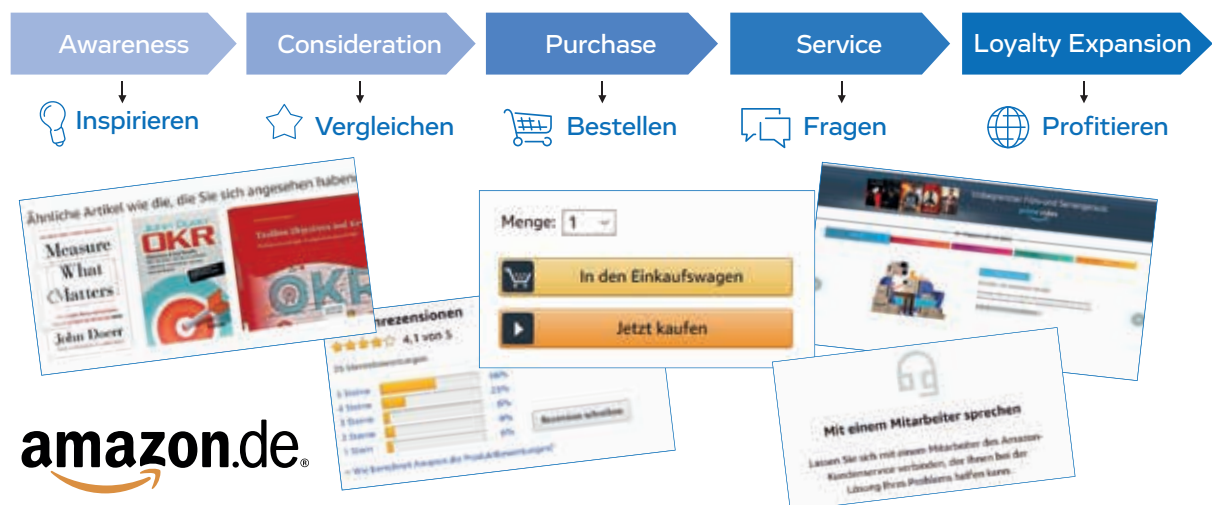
Awareness
Consideration
Purchase
Service
Loyalty Expansion

Inspirieren
Vergleichen
Bestellen
Fragen
Profitieren

Ähnliche Artikel wie die, die Sie sich angesehen haben

Measure What Matters
John Doerr

John Doerr
OKR

OKR

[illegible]rezensionen
4,1 von 5

5 Sterne
4 Sterne
3 Sterne
2 Sterne
1 Stern

Rezension schreiben

Menge: 1
In den Einkaufswagen
Jetzt kaufen

prime video

Mit einem Mitarbeiter sprechen

Lassen Sie sich mit einem Mitarbeiter des Amazon-Kundenservice verbinden, der Ihnen bei der Lösung Ihres Problems helfen kann.

amazon.de